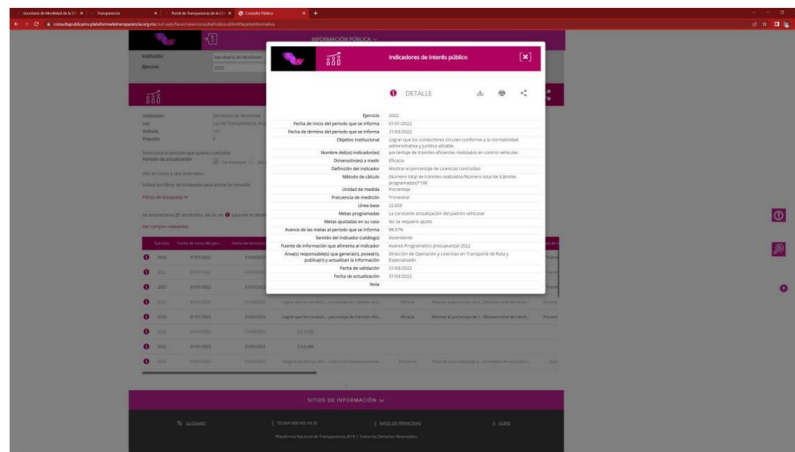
Indicadores de interés público

DETALLE

| | |
|---|---|
| Ejercicio | 2022 |
| Fecha de inicio del periodo que se informa | 01/01/2022 |
| Fecha de término del periodo que se informa | 31/03/2022 |
| Objetivo institucional | Lograr que los conductores circulen conforme a la normatividad administrativa y jurídica aplicable. |
| Nombre del(os) indicador(es) | porcentaje de trámites eficientes realizados en control vehicular. |
| Dimensión(es) a medir | Eficacia |
| Definición del indicador | Mostrar el porcentaje de licencias otorgadas |
| Método de cálculo | (Número total de trámites realizados/Número total de trámites programados)*100 |
| Unidad de medida | Porcentaje |
| Frecuencia de medición | Trimestral |
| Línea base | 22,829 |
| Metas programadas | La constante actualización del padrón vehicular |
| Metas ajustadas en su caso | No se requiere ajuste |
| Avance de las metas al periodo que se informa | 99.37% |
| Sentido del indicador (catálogo) | Ascendente |
| Fuente de información que alimenta al indicador | Avance Programático presupuestal 2022 |
| Área(s) responsable(s) que genera(n), posee(n), publica(n) y actualizan la información | Dirección de Operación y Licencias en Transporte de Ruta y Especializado |
| Fecha de validación | 31/03/2022 |
| Fecha de actualización | 31/03/2022 |
| Nota | |

INFORMACIÓN PÚBLICA

SITIOS DE INFORMACIÓN

GLOSARIO

AVISO DE PRIVACIDAD

Plataforma Nacional de Transparencia 2019 | Todos los Derechos Reservados